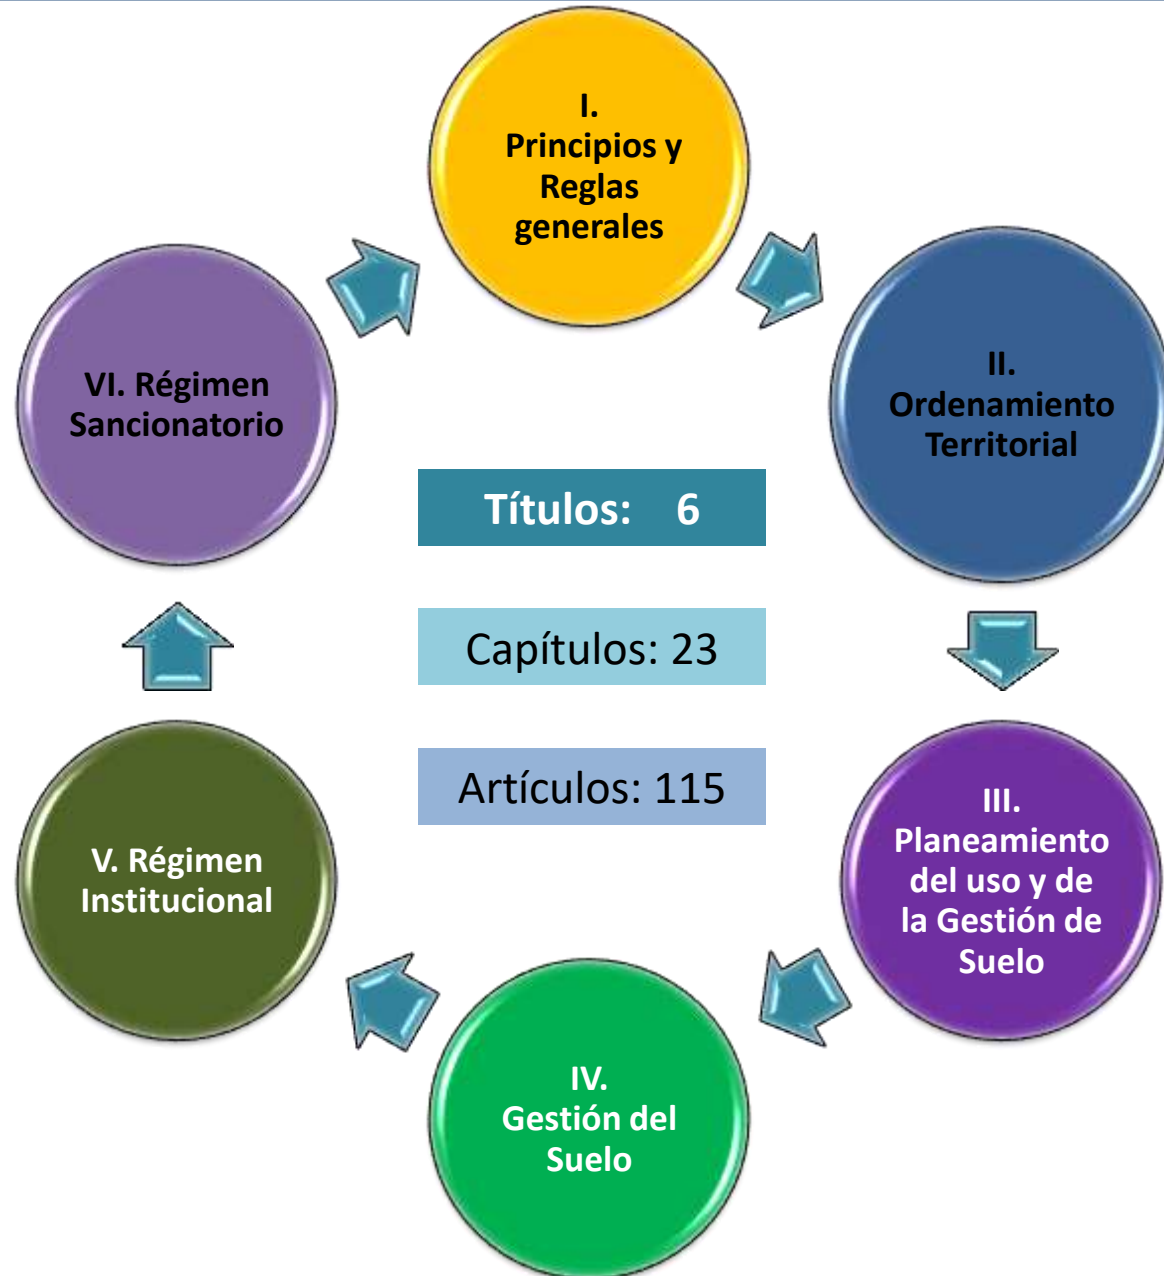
I. Principios y Reglas generales

II. Ordenamiento Territorial

III. Planeamiento del uso y de la Gestión de Suelo

IV. Gestión del Suelo

V. Régimen Institucional

VI. Régimen Sancionatorio

Títulos: 6

Capítulos: 23

Artículos: 115